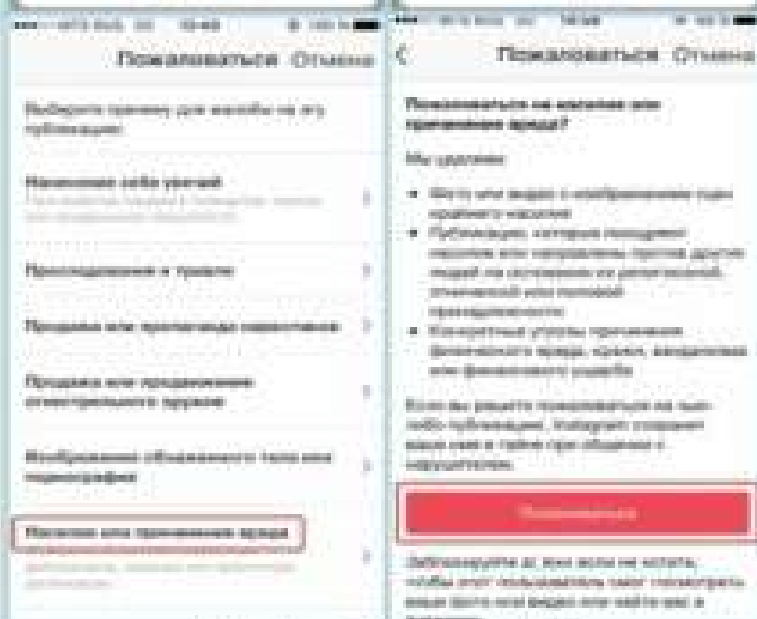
Пожаловаться Отмена

Выберите причину для жалобы на эту публикацию:

Нанесение себе увечий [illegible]

Преследование и травля

Продажа или пропаганда наркотиков

Продажа или продвижение огнестрельного оружия

Изображение обнаженного тела или порнография

Насилие или причинение вреда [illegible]

Пожаловаться Отмена

Пожаловаться на насилие или причинение вреда?

Мы удаляем:

• Фото или видео с изображением сцен крайнего насилия
• Публикации, которые поощряют насилие или направлены против других людей на основании их религиозной, этнической или половой принадлежности
• Конкретные угрозы причинения физического вреда, кражи, вандализма или финансового ущерба

Если вы решите пожаловаться на чью-либо публикацию, Instagram сохранит ваше имя в тайне при общении с нарушителем.

Пожаловаться

Заблокируйте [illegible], если вы не хотите, чтобы этот пользователь мог посмотреть ваши фото или видео или найти вас в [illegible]